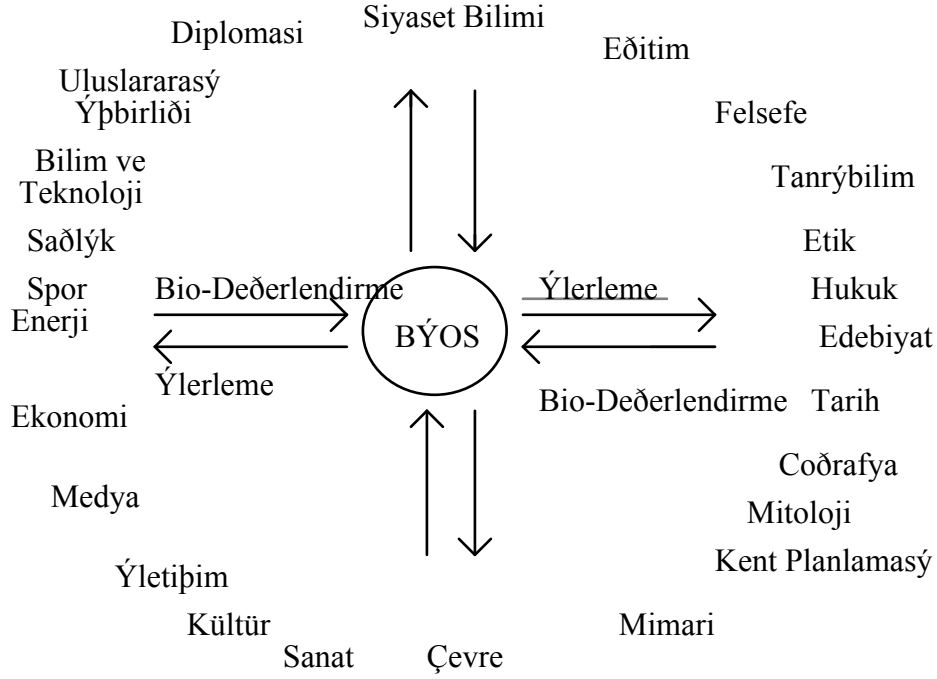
Siyaset Bilimi

Diplomasi

Eðitim

Uluslararasý Ýþbirliði

Felsefe

Bilim ve Teknoloji

Tanrýbilim

Saðlýk

Etik

Spor

Bio-Deðerlendirme

Ýlerleme

Hukuk

Enerji

BÝOS

Edebiyat

Ýlerleme

Bio-Deðerlendirme

Tarih

Ekonomi

Coðrafya

Medya

Mitoloji

Kent Planlamasý

Ýletiþim

Mimari

Kültür

Sanat

Çevre